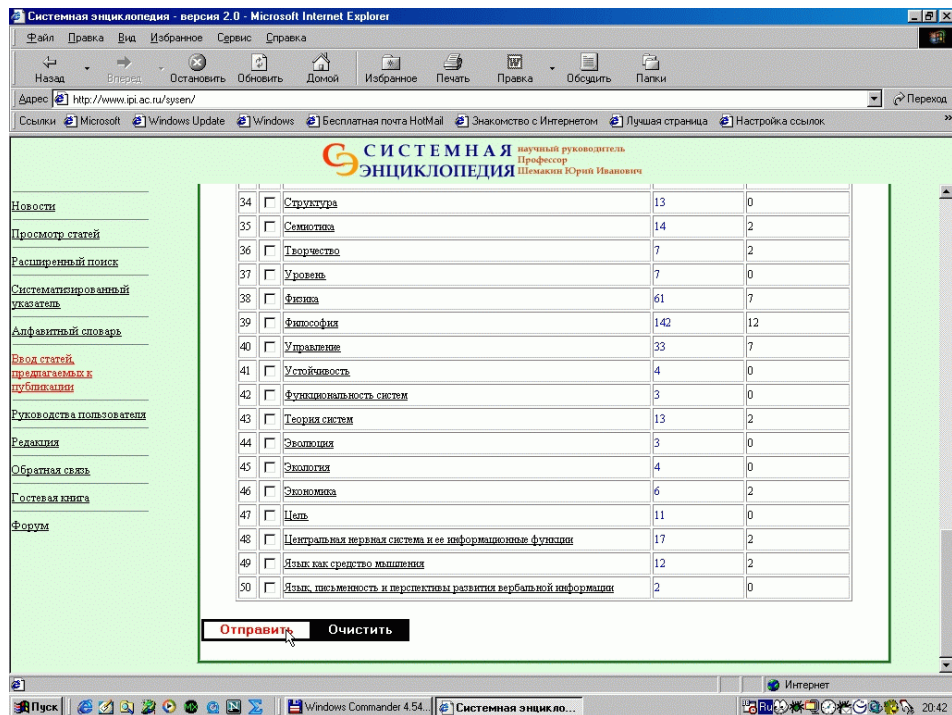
Системная энциклопедия - версия 2.0 - Microsoft Internet Explorer

Файл Правка Вид Избранное Сервис Справка

Назад Вперед Остановить Обновить Домой Избранное Печать Правка Обсудить Папки

Адрес http://www.ipi.ac.ru/sysen/ Переход

Ссылки Microsoft Windows Update Windows Бесплатная почта HotMail Знакомство с Интернетом Лучшая страница Настройка ссылок

СИСТЕМНАЯ ЭНЦИКЛОПЕДИЯ научный руководитель Профессор Шемакин Юрий Иванович

Новости

Просмотр статей

Расширенный поиск

Систематизированный указатель

Алфавитный словарь

Ввод статей, предлагаемых к публикации

Руководства пользователя

Редакция

Обратная связь

Гостевая книга

Форум

| | | | | |
|---|---|---|---|---|
| 34 | | Структура | 13 | 0 |
| 35 | | Семиотика | 14 | 2 |
| 36 | | Творчество | 7 | 2 |
| 37 | | Уровень | 7 | 0 |
| 38 | | Физика | 61 | 7 |
| 39 | | Философия | 142 | 12 |
| 40 | | Управление | 33 | 7 |
| 41 | | Устойчивость | 4 | 0 |
| 42 | | Функциональность систем | 3 | 0 |
| 43 | | Теория систем | 13 | 2 |
| 44 | | Эволюция | 3 | 0 |
| 45 | | Экология | 4 | 0 |
| 46 | | Экономика | 6 | 2 |
| 47 | | Цель | 11 | 0 |
| 48 | | Центральная нервная система и ее информационные функции | 17 | 2 |
| 49 | | Язык как средство мышления | 12 | 2 |
| 50 | | Язык, письменность и перспективы развития вербальной информации | 2 | 0 |

Отправить Очистить

Интернет

Пуск Windows Commander 4.54... Системная энциклo... 20:42